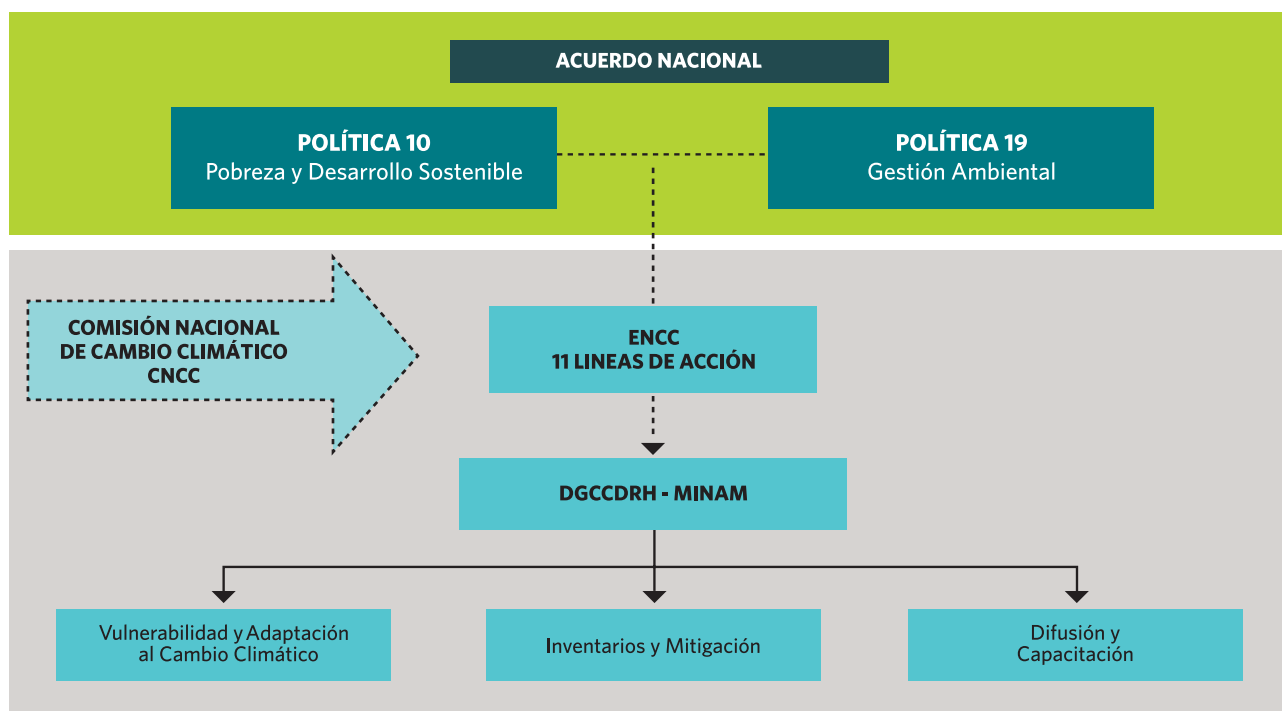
ACUERDO NACIONAL

POLÍTICA 10
Pobreza y Desarrollo Sostenible

POLÍTICA 19
Gestión Ambiental

COMISIÓN NACIONAL DE CAMBIO CLIMÁTICO CNCC

ENCC
11 LINEAS DE ACCIÓN

DGCCDRH - MINAM

Vulnerabilidad y Adaptación al Cambio Climático

Inventarios y Mitigación

Difusión y Capacitación